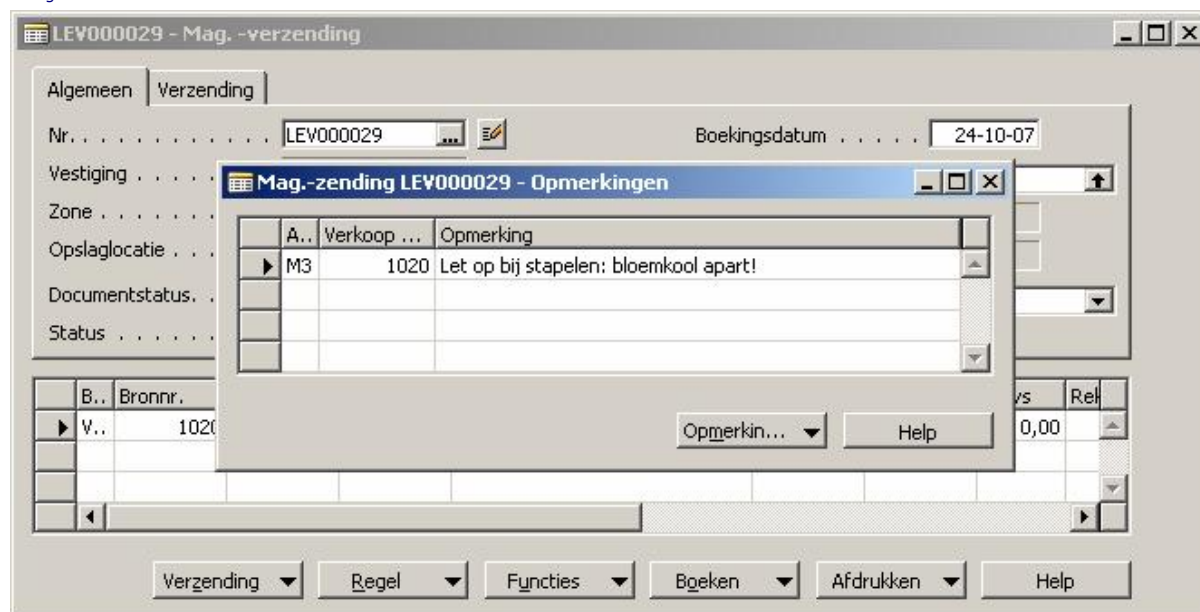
LEV000029 - Mag. -verzending

Algemeen | Verzending

Nr. . . . . . . . . . . . LEV000029

Boekingsdatum . . . . . 24-10-07

Vestiging . . . . .

Zone . . . . . . .

Opslaglocatie . . .

Documentstatus. .

Status . . . . . .

Mag.-zending LEV000029 - Opmerkingen

| A.. | Verkoop ... | Opmerking |
|---|---|---|
| M3 | 1020 | Let op bij stapelen: bloemkool apart! |
| | | |
| | | |
| | | |

Opmerkin... Help

| B.. | Bronnr. | vs | Rel |
|---|---|---|---|
| V.. | 102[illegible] | 0,00 | |

Verzending Regel Functies Boeken Afdrukken Help